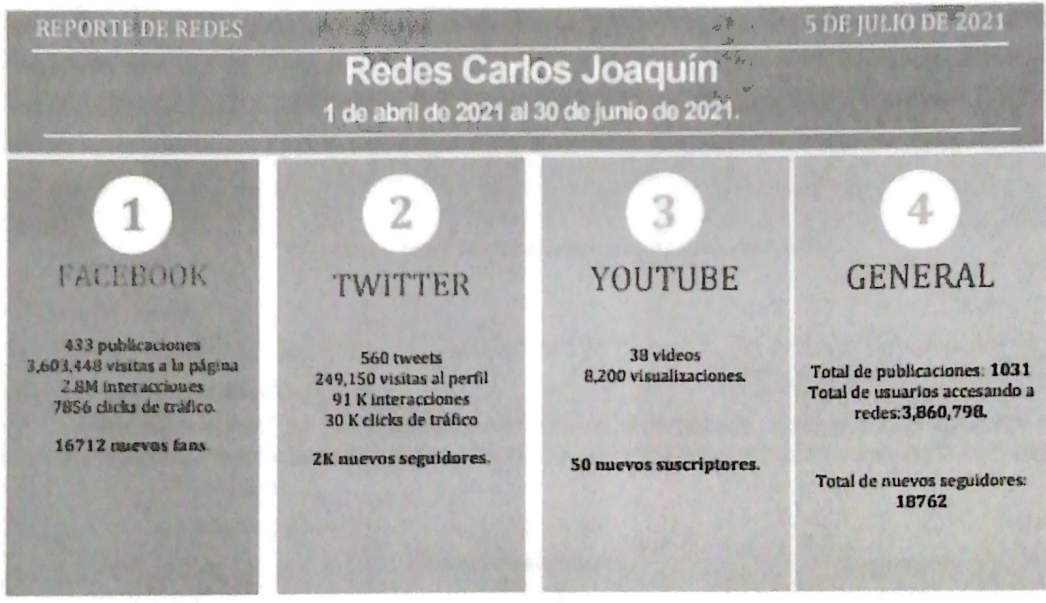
REPORTE DE REDES

5 DE JULIO DE 2021

Redes Carlos Joaquín

1 de abril do 2021 al 30 de junio de 2021.

1

FACEBOOK

433 publicaciones
3,603,448 visitas a la página
2.8M interacciones
7856 clicks de tráfico.

16712 nuevos fans.

2

TWITTER

560 tweets
249,150 visitas al perfil
91 K interacciones
30 K clicks de tráfico

2K nuevos seguidores.

3

YOUTUBE

38 videos
8,200 visualizaciones.

50 nuevos suscriptores.

4

GENERAL

Total de publicaciones: 1031
Total de usuarios accesando a redes:3,860,798.

Total de nuevos seguidores: 18762